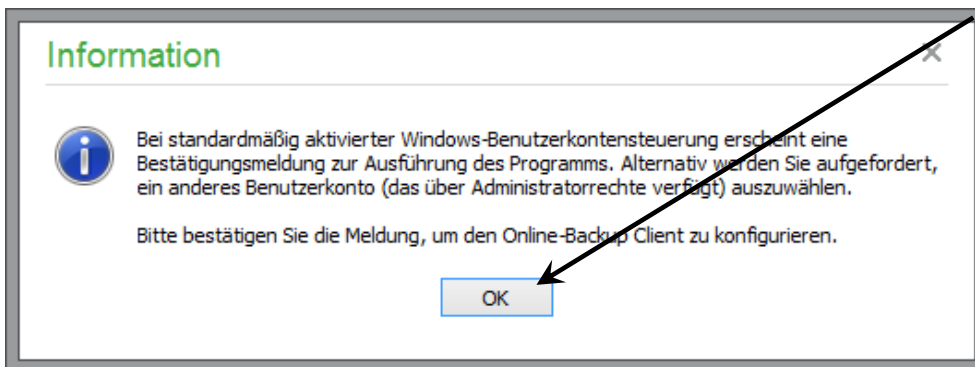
Information

×

Bei standardmäßig aktivierter Windows-Benutzerkontensteuerung erscheint eine Bestätigungsmeldung zur Ausführung des Programms. Alternativ werden Sie aufgefordert, ein anderes Benutzerkonto (das über Administratorrechte verfügt) auszuwählen.

Bitte bestätigen Sie die Meldung, um den Online-Backup Client zu konfigurieren.

OK